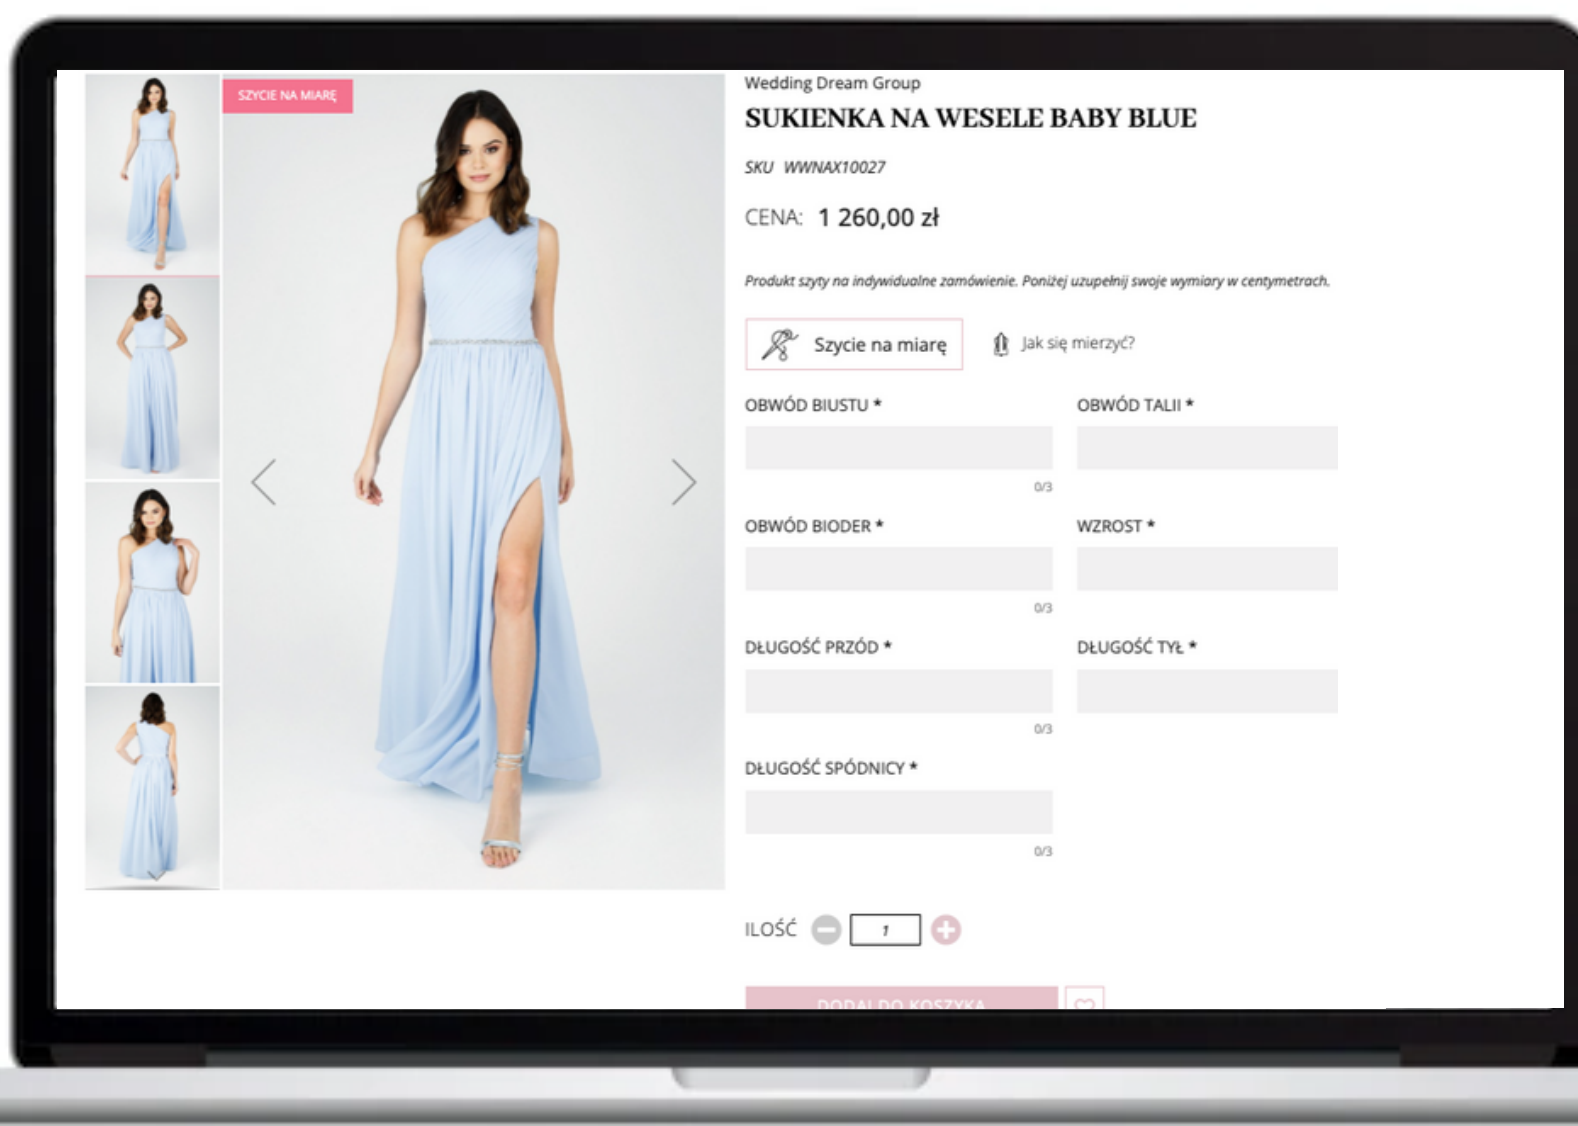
SZYCIE NA MIARĘ

Wedding Dream Group

SUKIENKA NA WESELE BABY BLUE

SKU WWNAX10027

CENA: 1 260,00 zł

Produkt szyty na indywidualne zamówienie. Poniżej uzupełnij swoje wymiary w centymetrach.

Szycie na miarę

Jak się mierzyć?

OBWÓD BIUSTU *

0/3

OBWÓD TALII *

OBWÓD BIODER *

0/3

WZROST *

DŁUGOŚĆ PRZÓD *

0/3

DŁUGOŚĆ TYŁ *

DŁUGOŚĆ SPÓDNICY *

0/3

ILOŚĆ 1

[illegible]